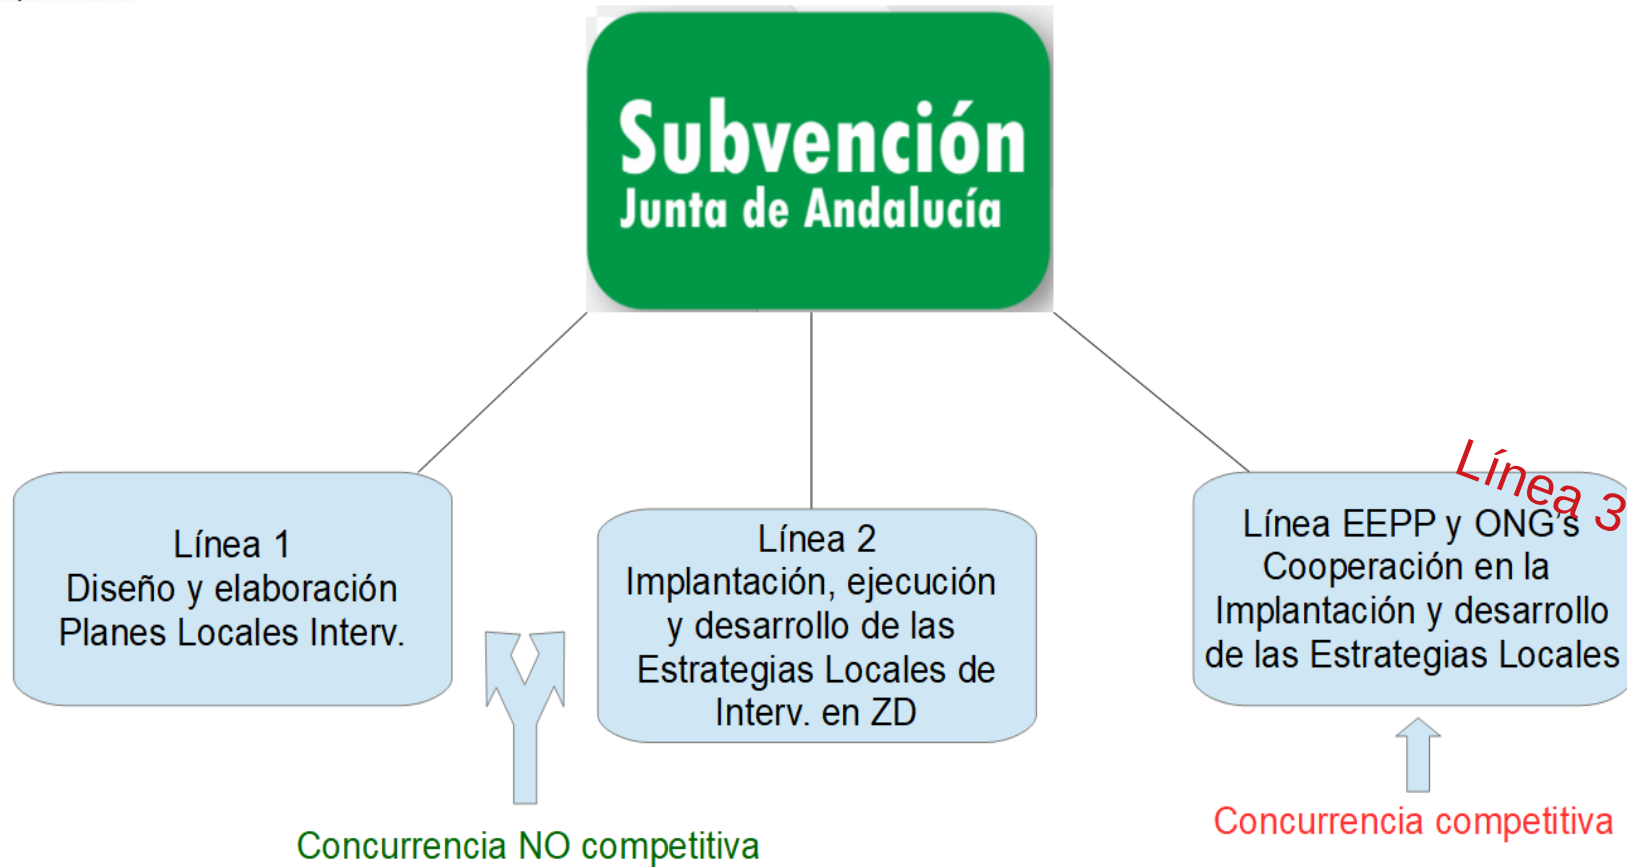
Subvención
Junta de Andalucía

Línea 1
Diseño y elaboración
Planes Locales Interv.

Línea 2
Implantación, ejecución y desarrollo de las Estrategias Locales de Interv. en ZD

Línea 3

Línea EEPP y ONG's
Cooperación en la Implantación y desarrollo de las Estrategias Locales

Concurrencia NO competitiva

Concurrencia competitiva